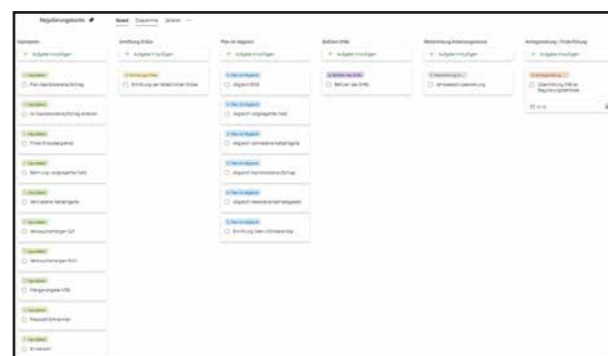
Regulierungsboard

Board Diagramme Ansicht ···

Basisdaten

+ Aufgabe hinzufügen

Basisdaten
Plan Kapitalkostenbeitrag

Basisdaten
Ist Kapitalkostenbeitrag ableiten

Basisdaten
Triple Einzelaufgabe

Basisdaten
Sammlung vorgelagerter Netz

Basisdaten
Verrechnete Netzentgelte

Basisdaten
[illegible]

Basisdaten
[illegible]

Basisdaten
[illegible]

Basisdaten
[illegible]

Basisdaten
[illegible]

Ermittlung Erlöse

+ Aufgabe hinzufügen

Ermittlung Erlöse
Ermittlung der tatsächlichen Erlöse

Plan vs Abgleich

+ Aufgabe hinzufügen

Plan vs Abgleich
Abgleich EOG

Plan vs Abgleich
Abgleich vorgelagertes Netz

Plan vs Abgleich
Abgleich vermiedene Netzentgelte

Plan vs Abgleich
Abgleich Kapitalkostenaufschlag

Plan vs Abgleich
Abgleich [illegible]

Plan vs Abgleich
Ermittlung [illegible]

Befüllen EHBs

+ Aufgabe hinzufügen

Befüllen des EHBs
Befüllen des EHBs

Weiterleitung Arbeitsergebnisse

+ Aufgabe hinzufügen

Weiterleitung Ar...
Verwaltete Übermittlung

Übergabemeldung / Fristerfüllung

+ Aufgabe hinzufügen

Übergabemeldung ...
Übermittlung EHB an Regulierungsbehörde